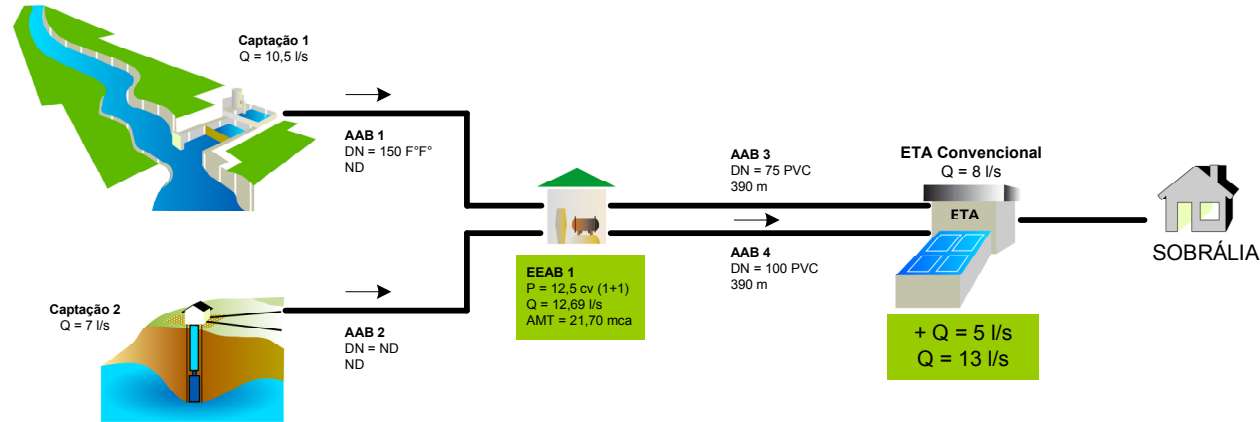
Captação 1
Q = 10,5 l/s

AAB 1
DN = 150 F°F°
ND

Captação 2
Q = 7 l/s

AAB 2
DN = ND
ND

EEAB 1
P = 12,5 cv (1+1)
Q = 12,69 l/s
AMT = 21,70 mca

AAB 3
DN = 75 PVC
390 m

AAB 4
DN = 100 PVC
390 m

ETA Convencional
Q = 8 l/s

ETA

+ Q = 5 l/s
Q = 13 l/s

SOBRÁLIA